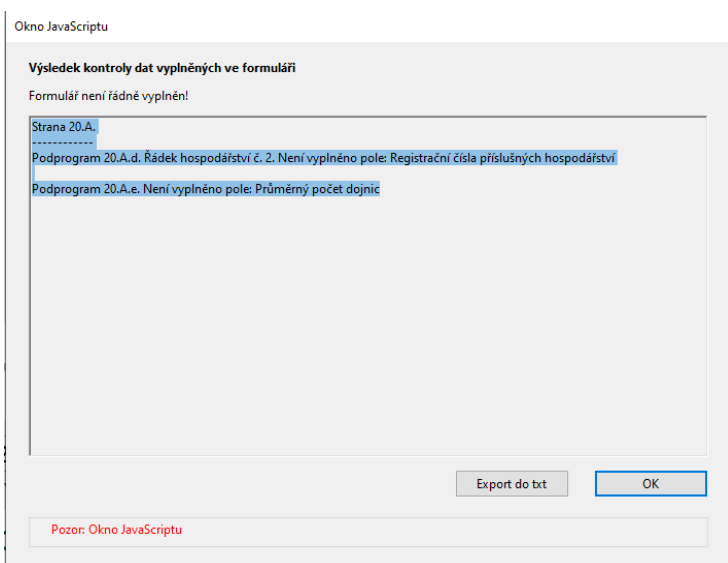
Okno JavaScriptu

Výsledek kontroly dat vyplněných ve formuláři

Formulář není řádně vyplněn!

Strana 20.A.
------------
Podprogram 20.A.d. Řádek hospodářství č. 2. Není vyplněno pole: Registrační čísla příslušných hospodářství

Podprogram 20.A.e. Není vyplněno pole: Průměrný počet dojnic

Export do txt

OK

Pozor: Okno JavaScriptu